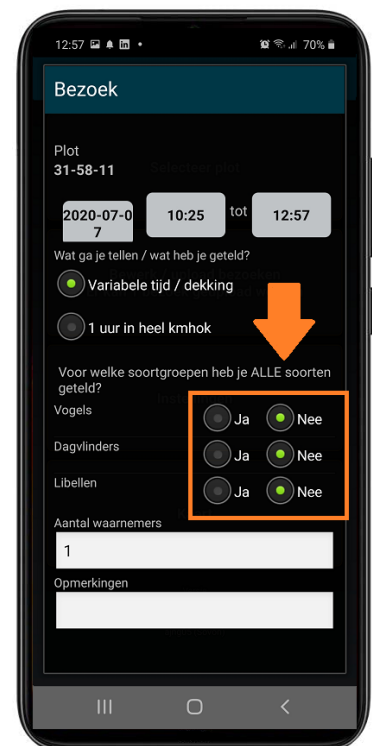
12:57 70%

Bezoek

Plot
31-58-11

2020-07-07
10:25
tot
12:57

Wat ga je tellen / wat heb je geteld?

Variabele tijd / dekking

1 uur in heel kmhok

Voor welke soortgroepen heb je ALLE soorten geteld?

Vogels
Ja
Nee

Dagvlinders
Ja
Nee

Libellen
Ja
Nee

Aantal waarnemers
1

Opmerkingen